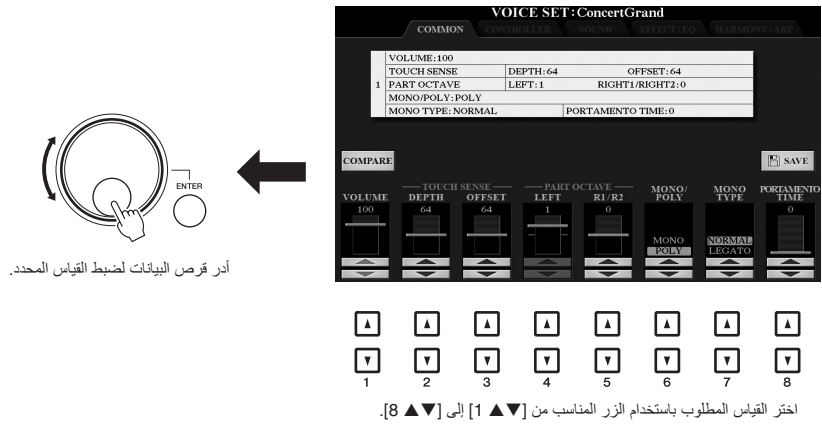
VOICE SET: ConcertGrand

COMMON CONTROLLER SOUND EFFECT/EQ HARMONY/ARP

| | | | |
|---|---|---|---|
| 1 | VOLUME: 100 | | |
| | TOUCH SENSE | DEPTH: 64 | OFFSET: 64 |
| | PART OCTAVE | LEFT: 1 | RIGHT1/RIGHT2: 0 |
| | MONO/POLY: POLY | | |
| | MONO TYPE: NORMAL | PORTAMENTO TIME: 0 | |

COMPARE

SAVE

VOLUME
100

TOUCH SENSE
DEPTH
64

OFFSET
64

PART OCTAVE
LEFT
1

R1/R2
0

MONO/POLY
MONO
POLY

MONO TYPE
NORMAL
LEGATO

PORTAMENTO TIME
0

ENTER

أدر قرص البيانات لضبط القياس المحدد.

1 2 3 4 5 6 7 8

اختر القياس المطلوب باستخدام الزر المناسب من [▼▲ 1] إلى [▼▲ 8].